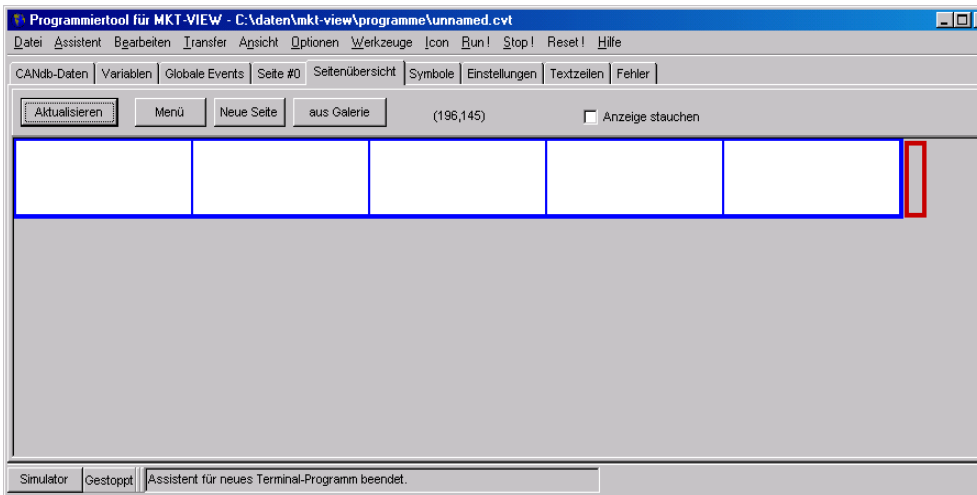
Programmiertool für MKT-VIEW - C:\daten\mkt-view\programme\unnamed.cvt

Datei Assistent Bearbeiten Transfer Ansicht Optionen Werkzeuge Icon Run! Stop! Reset! Hilfe

CANdb-Daten | Variablen | Globale Events | Seite #0 | Seitenübersicht | Symbole | Einstellungen | Textzeilen | Fehler

Aktualisieren | Menü | Neue Seite | aus Galerie | (196,145) | Anzeige stauchen

Simulator | Gestoppt | Assistent für neues Terminal-Programm beendet.